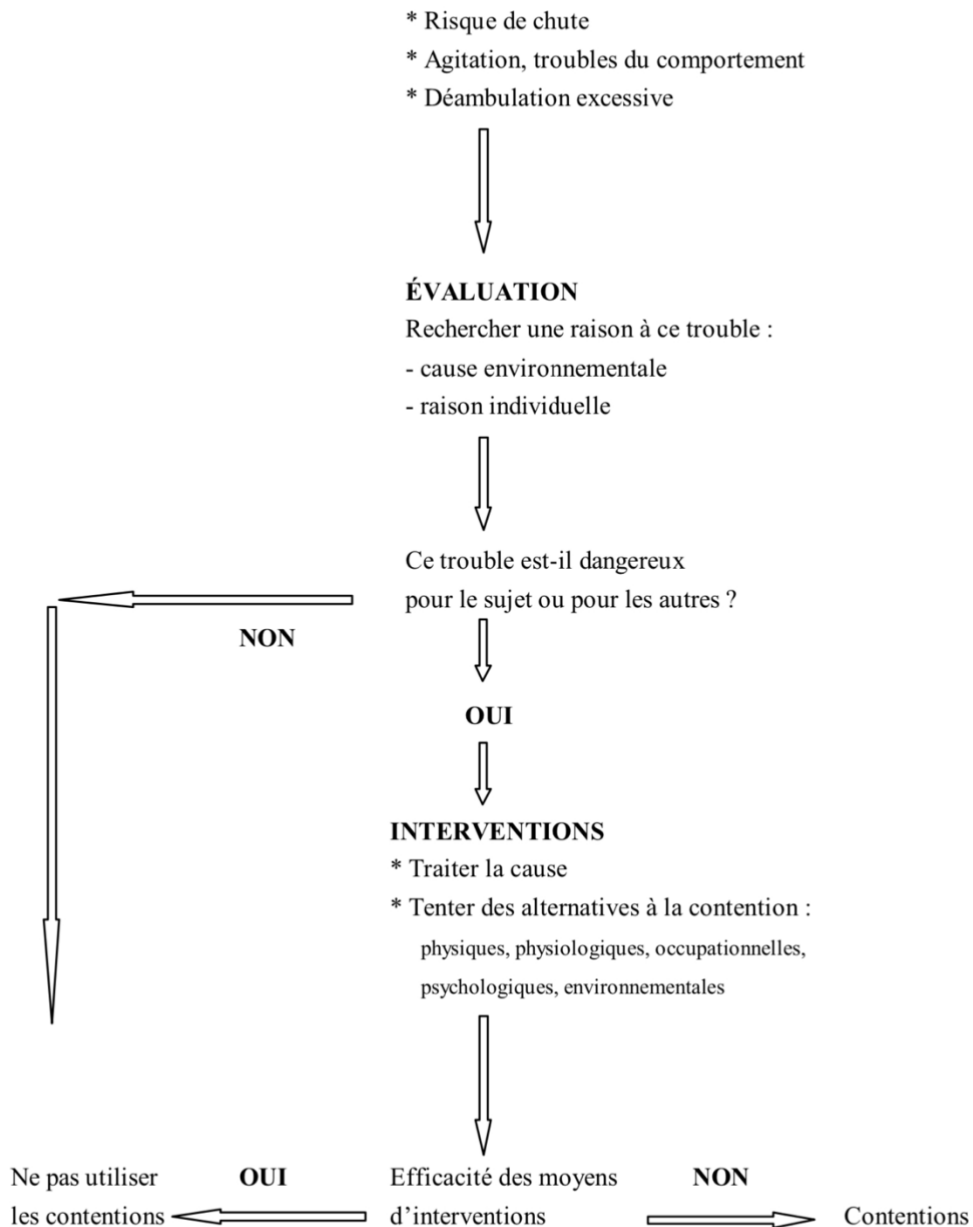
* Risque de chute
* Agitation, troubles du comportement
* Déambulation excessive

ÉVALUATION
Rechercher une raison à ce trouble :
- cause environnementale
- raison individuelle

Ce trouble est-il dangereux pour le sujet ou pour les autres ?

NON

OUI

INTERVENTIONS
* Traiter la cause
* Tenter des alternatives à la contention :
physiques, physiologiques, occupationnelles, psychologiques, environnementales

Ne pas utiliser les contentions

OUI

Efficacité des moyens d'interventions

NON

Contentions